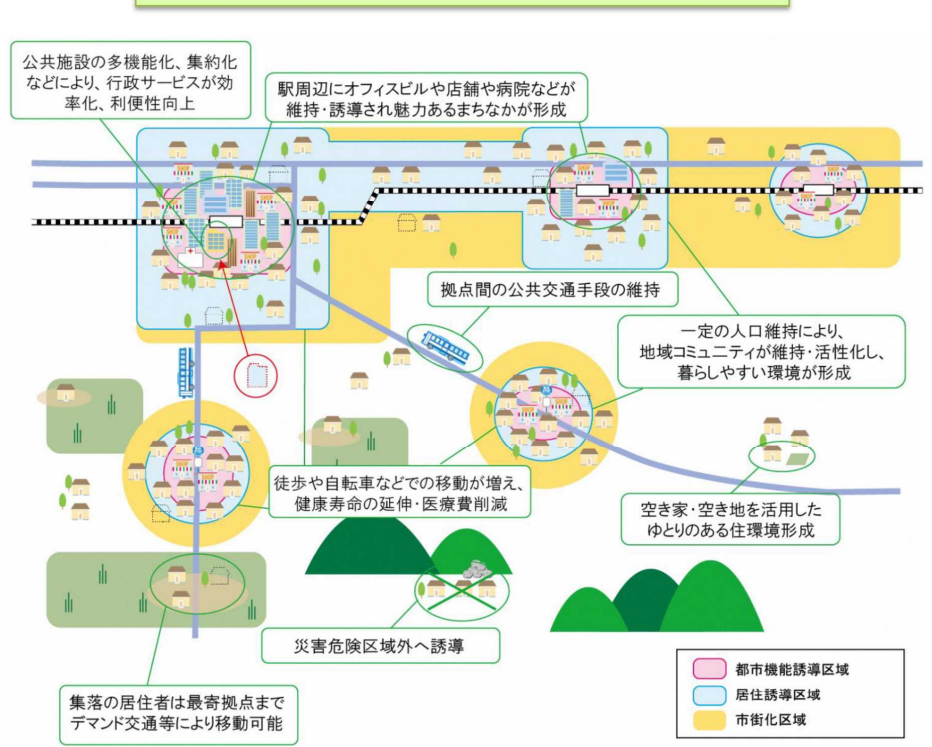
公共施設の多機能化、集約化などにより、行政サービスが効率化、利便性向上

駅周辺にオフィスビルや店舗や病院などが維持・誘導され魅力あるまちなかが形成

拠点間の公共交通手段の維持

一定の人口維持により、地域コミュニティが維持・活性化し、暮らしやすい環境が形成

徒歩や自転車などでの移動が増え、健康寿命の延伸・医療費削減

空き家・空き地を活用したゆとりのある住環境形成

災害危険区域外へ誘導

集落の居住者は最寄拠点までデマンド交通等により移動可能

都市機能誘導区域
居住誘導区域
市街化区域